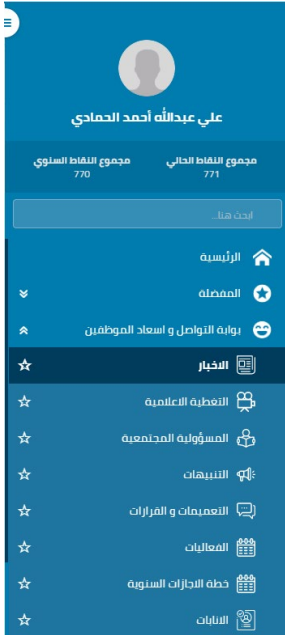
علي عبدالله أحمد الحمادي

مجموع النقاط الحالي
771

مجموع النقاط السنوي
770

ابحث هنا...

الرئيسية

المفضلة

بوابة التواصل و اسعاد الموظفين

الاخبار

التغطية الاعلامية

المسؤولية المجتمعية

التنبيهات

التعميمات و القرارات

الفعاليات

خطة الاجازات السنوية

الانابات